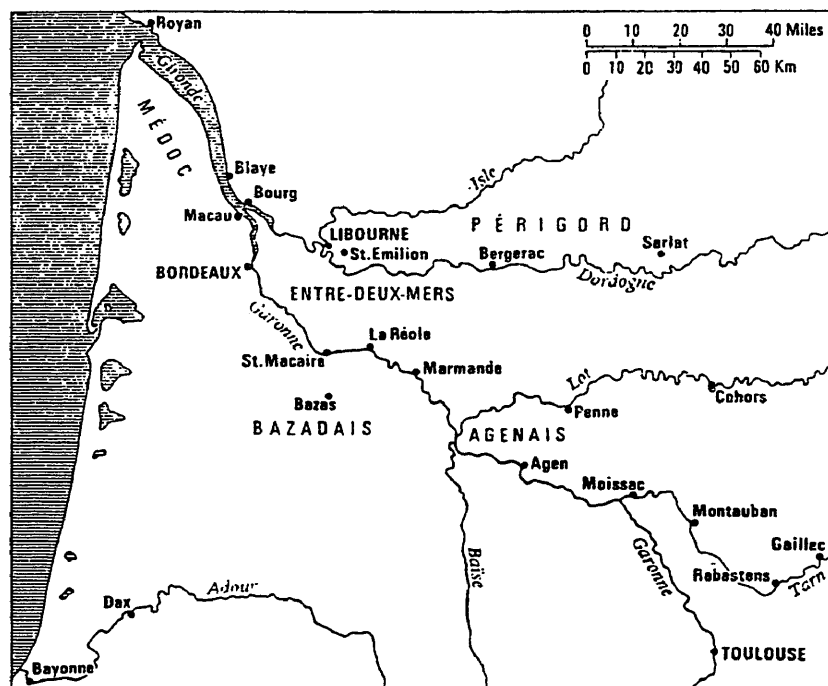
0 10 20 30 40 Miles
0 10 20 30 40 50 60 Km

Royan
Gironde
MÉDOC
Blaye
Bourg
Macau
BORDEAUX
Isle
LIBOURNE
St.Emilion
PÉRIGORD
Bergerac
Sarlat
Dordogne
ENTRE-DEUX-MERS
Garonne
La Réole
St.Macaire
Marmande
Bazas
BAZADAIS
Lot
Penne
Cahors
AGENAIS
Agen
Moissac
Montauban
Gaillac
Rabastens
Tarn
Garonne
Baïse
Adour
Dax
Bayonne
TOULOUSE